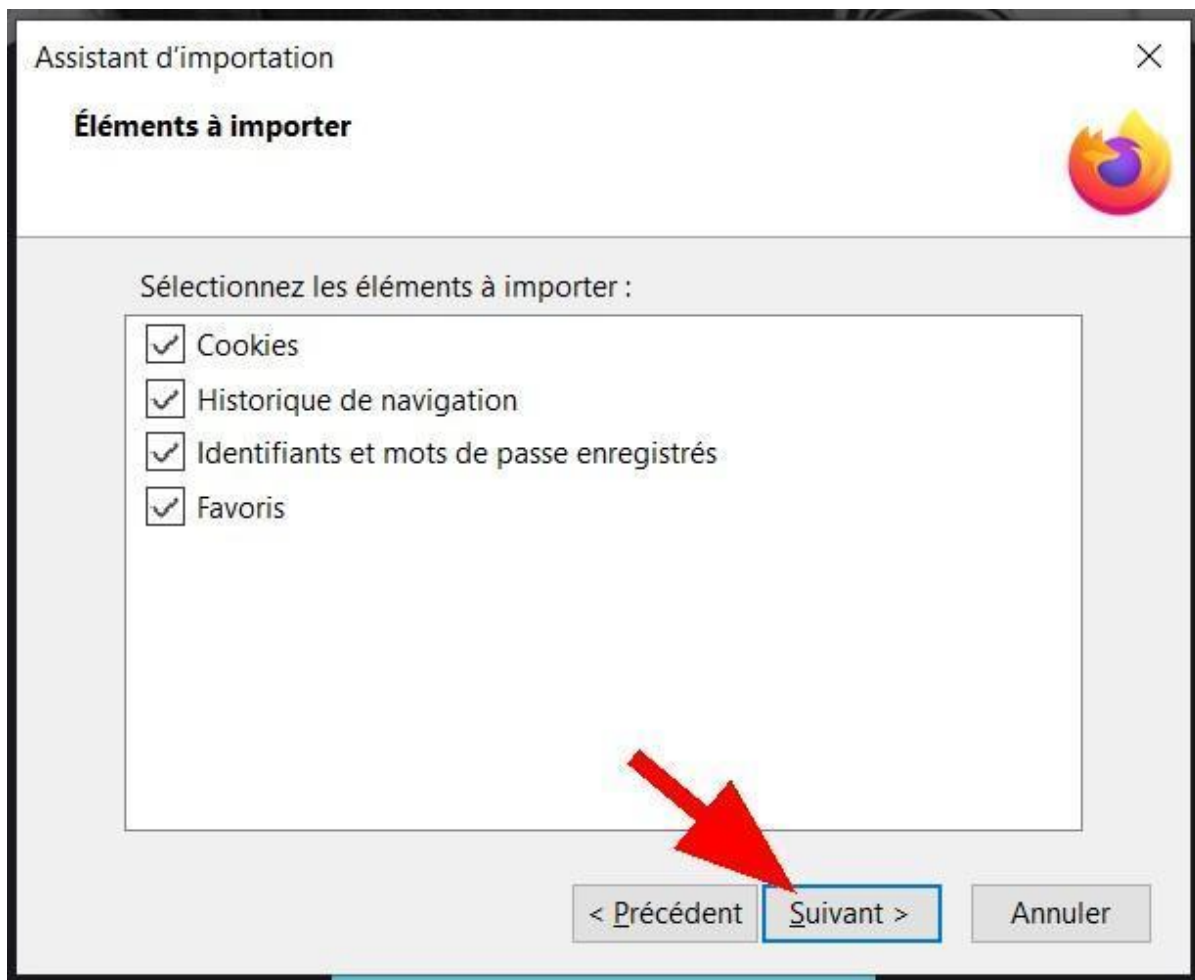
Assistant d'importation

×

Éléments à importer

Sélectionnez les éléments à importer :

Cookies

Historique de navigation

Identifiants et mots de passe enregistrés

Favoris

< Précédent

Suivant >

Annuler